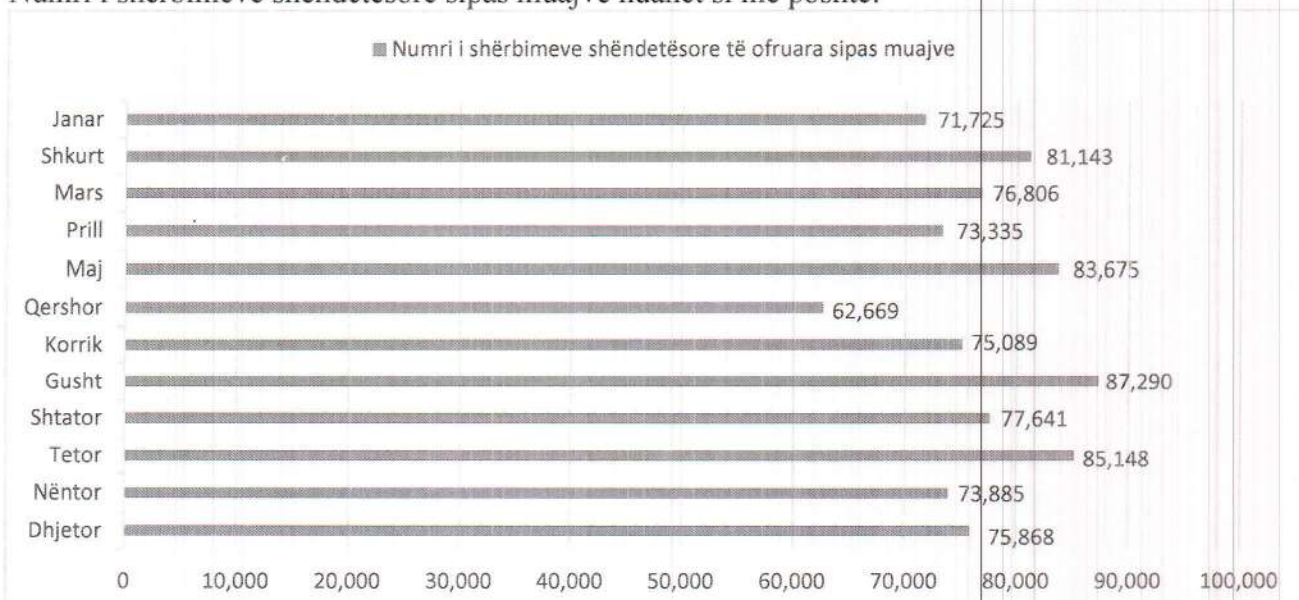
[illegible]

Numri i shërbimeve shëndetësore të ofruara sipas muajve

| Muaji | Numri |
|---|---|
| Janar | 71,725 |
| Shkurt | 81,143 |
| Mars | 76,806 |
| Prill | 73,335 |
| Maj | 83,675 |
| Qershor | 62,669 |
| Korrik | 75,089 |
| Gusht | 87,290 |
| Shtator | 77,641 |
| Tetor | 85,148 |
| Nëntor | 73,885 |
| Dhjetor | 75,868 |

0 10,000 20,000 30,000 40,000 50,000 60,000 70,000 80,000 90,000 100,000